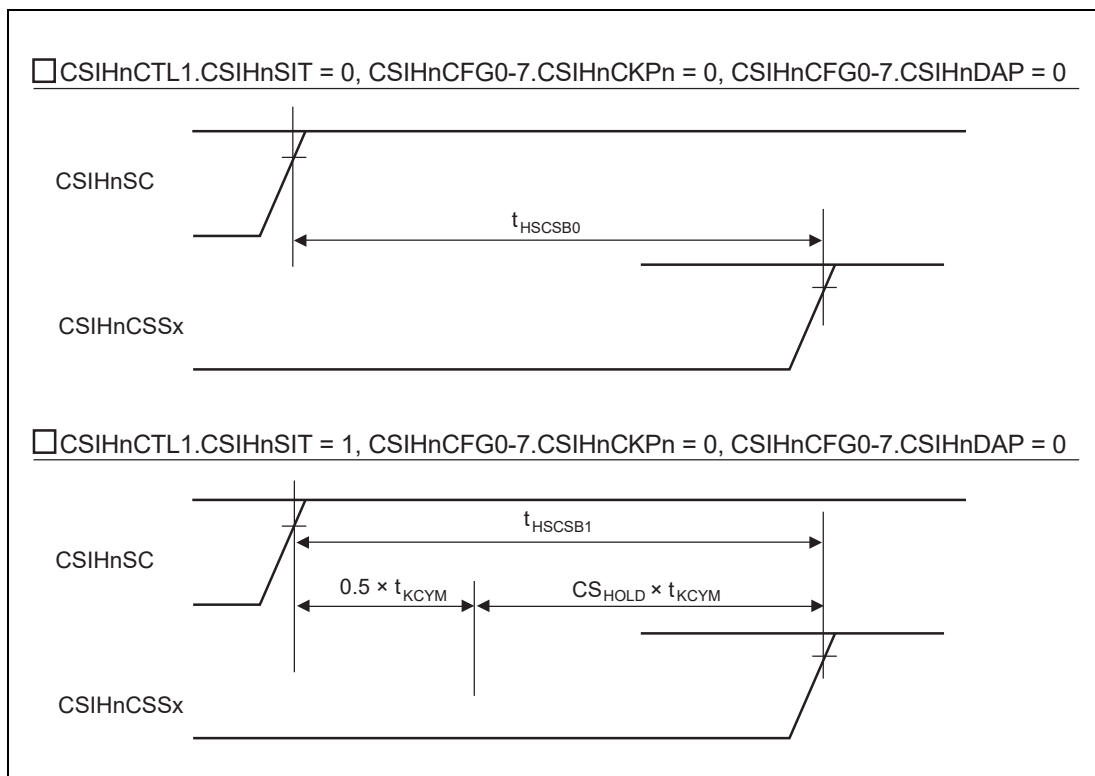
☐CSIHnCTL1.CSIHnSIT = 0, CSIHnCFG0-7.CSIHnCKPn = 0, CSIHnCFG0-7.CSIHnDAP = 0

CSIHnSC

$t_{HSCSB0}$

CSIHnCSSx

☐CSIHnCTL1.CSIHnSIT = 1, CSIHnCFG0-7.CSIHnCKPn = 0, CSIHnCFG0-7.CSIHnDAP = 0

$t_{HSCSB1}$

CSIHnSC

$0.5 \times t_{KCYM}$

$CS_{HOLD} \times t_{KCYM}$

CSIHnCSSx